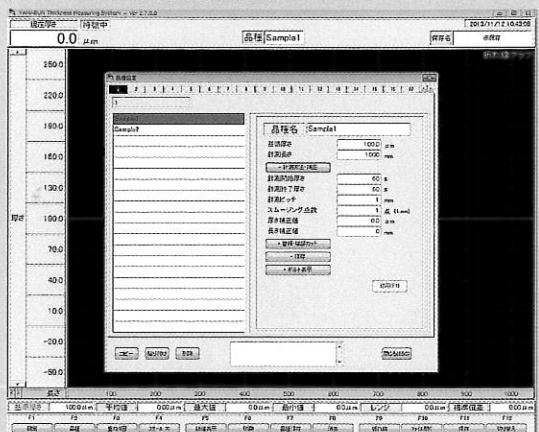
Yamabun Thickness Measuring System - Ver 2.7.0.0
測定厚さ 待機中
0.0 μm
品種 Sample1
保存名 未保存
2013/11/12 10:43:08
250.0
220.0
190.0
160.0
130.0
厚さ 100.0
70.0
40.0
10.0
-20.0
-50.0
品種設定
Sample1
Sample2
品種名 Sample1
基準厚さ 100.0 μm
計測長さ 1000 mm
計測開始厚さ 60 %
計測終了厚さ 50 %
計測ピッチ 1 mm
スムージング点数 1 点
厚さ補正値 0.0 μm
長さ補正値 0 mm
コピー 貼り付け 削除
閉じる(ESC)
長さ 100 200 300 400 500 600 700 800 900 1000
基準厚さ 100.0 μm 平均値 0.0 μm 最大値 0.0 μm 最小値 0.0 μm レンジ 0.0 μm 標準偏差 0.0 μm
F1 F2 F3 F4 F5 F6 F7 F8 F9 F10 F11 F12